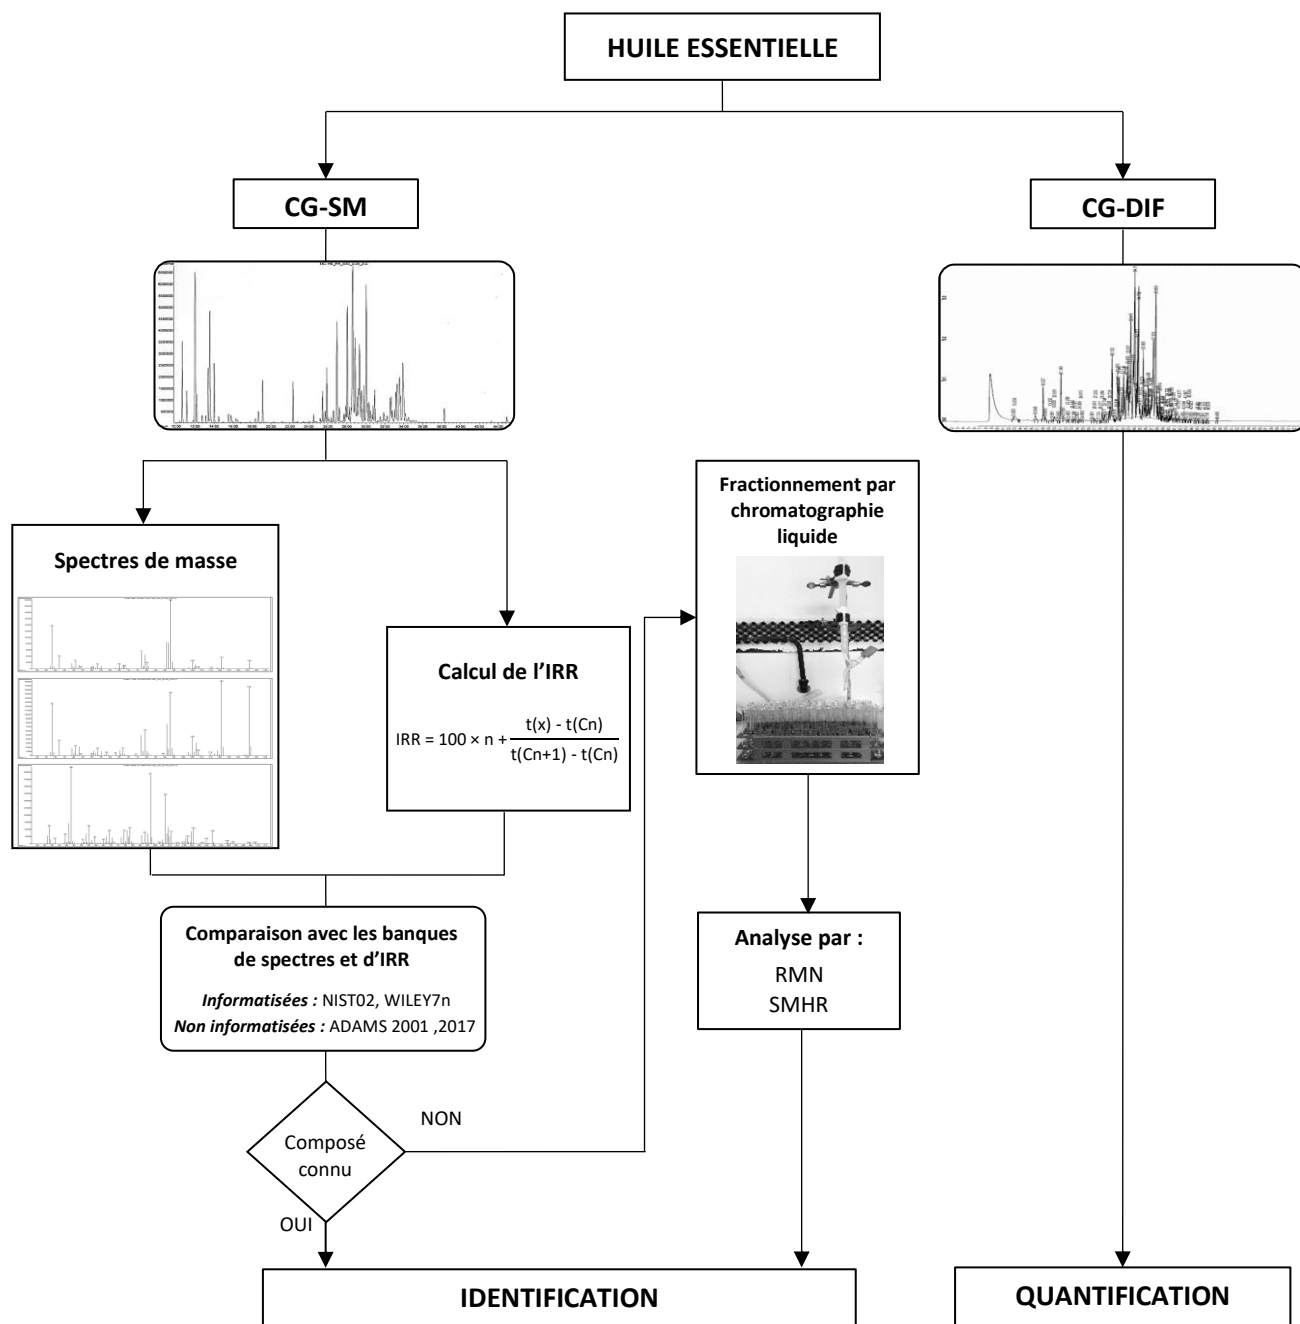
HUILE ESSENTIELLE

CG-SM

CG-DIF

Spectres de masse

Calcul de l'IRR

$IRR = 100 \times n + \frac{t(x) - t(Cn)}{t(Cn+1) - t(Cn)}$

Fractionnement par chromatographie liquide

Comparaison avec les banques de spectres et d'IRR

*Informatisées :* NIST02, WILEY7n
*Non informatisées :* ADAMS 2001 ,2017

Analyse par :
RMN
SMHR

NON

Composé connu

OUI

IDENTIFICATION

QUANTIFICATION